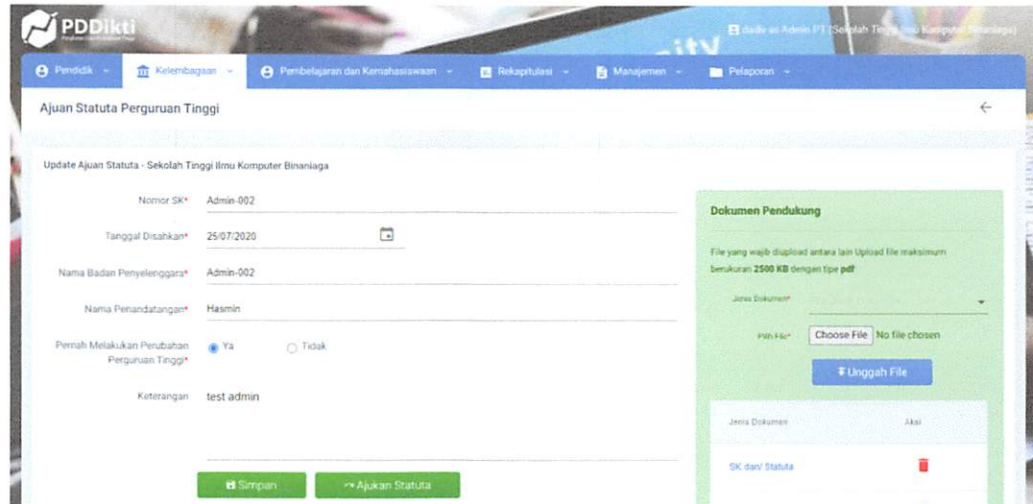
PDDikti

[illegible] Admin PT (Sekolah Tinggi Ilmu Komputer Binaniaga)

Pendidik · Kelembagaan · Pembelajaran dan Kemahasiswaan · Rekapitulasi · Manajemen · Pelaporan

Ajuan Statuta Perguruan Tinggi

Update Ajuan Statuta - Sekolah Tinggi Ilmu Komputer Binaniaga

Nomor SK* Admin-002

Tanggal Disahkan* 25/07/2020

Nama Badan Penyelenggara* Admin-002

Nama Penandatangan* Hasmin

Pernah Melakukan Perubahan Perguruan Tinggi* Ya Tidak

Keterangan test admin

Simpan

Ajukan Statuta

Dokumen Pendukung

File yang wajib diupload antara lain Upload file maksimum berukuran 2500 KB dengan tipe pdf

Jenis Dokumen*

Pilih File* Choose File No file chosen

Unggah File

| Jenis Dokumen | Aksi |
|---|---|
| SK dan/ Statuta | |